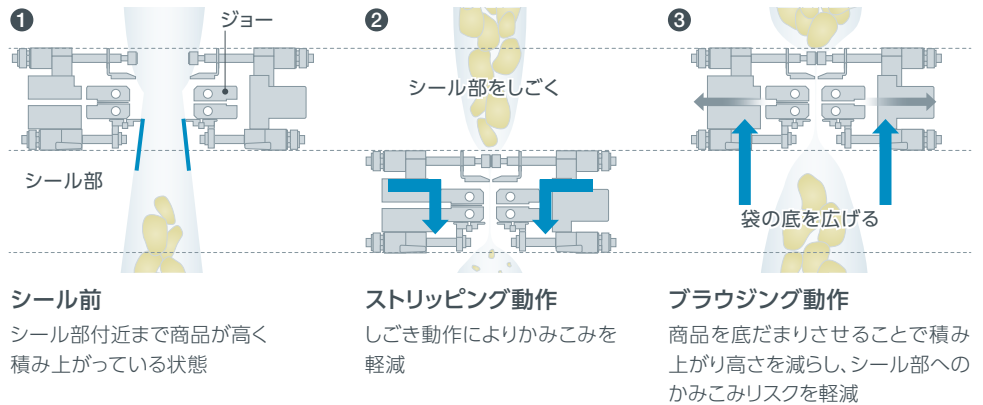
❶

ジョー

シール部

❷

シール部をしごく

❸

袋の底を広げる

シール前
シール部付近まで商品が高く積み上がっている状態

ストリッピング動作
しごき動作によりかみこみを軽減

ブラウジング動作
商品を底だまりさせることで積み上がり高さを減らし、シール部へのかみこみリスクを軽減